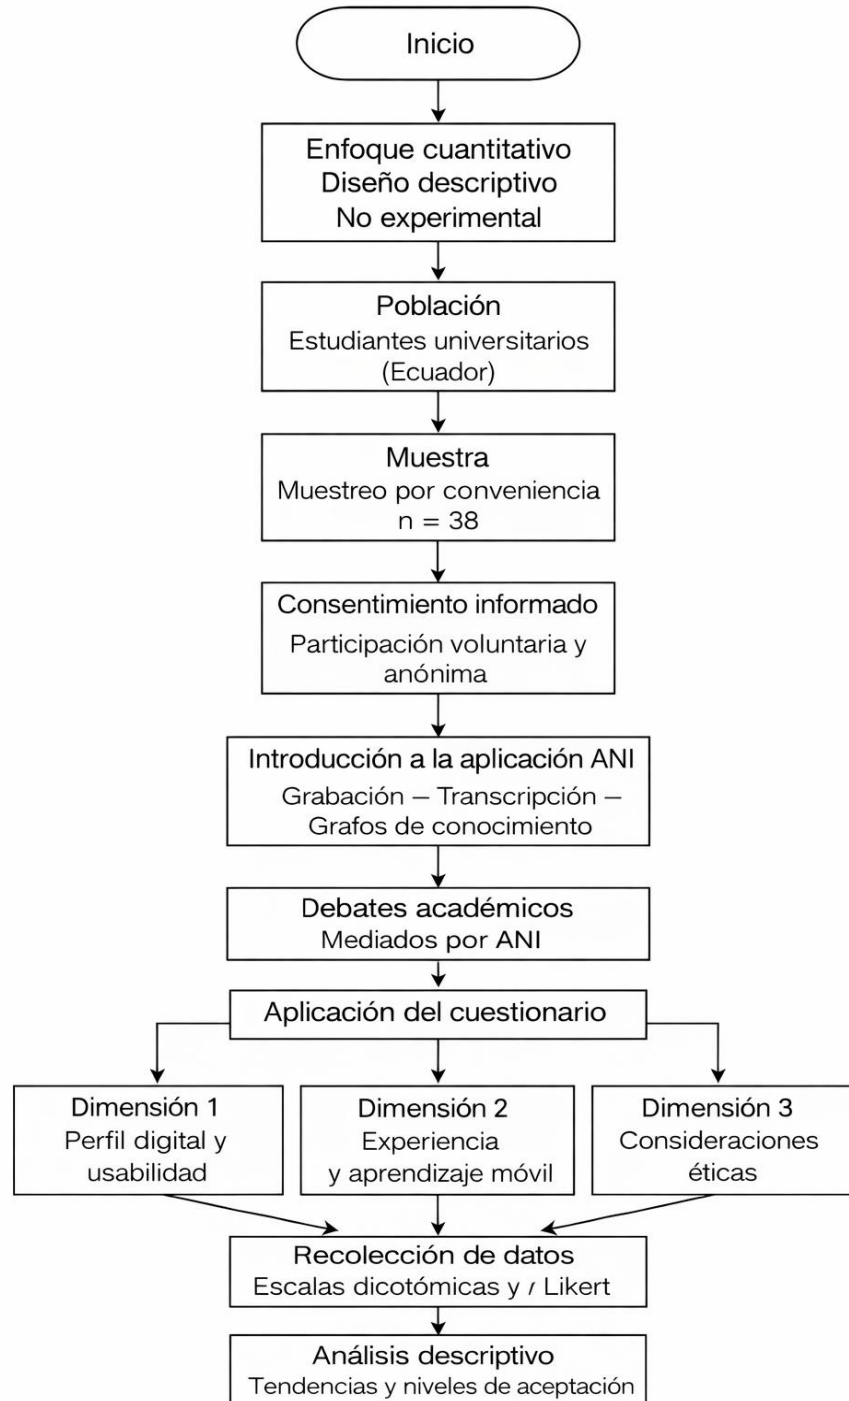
Inicio

Enfoque cuantitativo
Diseño descriptivo
No experimental

Población
Estudiantes universitarios
(Ecuador)

Muestra
Muestreo por conveniencia
n = 38

Consentimiento informado
Participación voluntaria y anónima

Introducción a la aplicación ANI
Grabación – Transcripción – Grafos de conocimiento

Debates académicos
Mediados por ANI

Aplicación del cuestionario

Dimensión 1
Perfil digital y usabilidad

Dimensión 2
Experiencia y aprendizaje móvil

Dimensión 3
Consideraciones éticas

Recolección de datos
Escalas dicotómicas y / Likert

Análisis descriptivo
Tendencias y niveles de aceptación